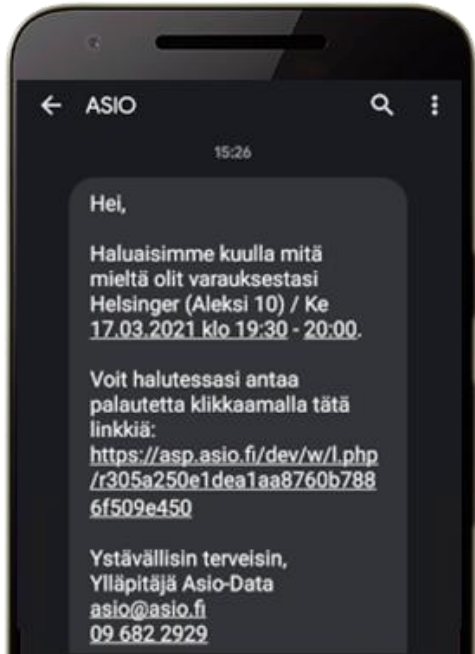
ASIO

15:26

Hei,

Haluaisimme kuulla mitä mieltä olit varauksestasi Helsinger (Aleksi 10) / Ke 17.03.2021 klo 19:30 - 20:00.

Voit halutessasi antaa palautetta klikkaamalla tätä linkkiä: https://asp.asio.fi/dev/w/l.php/r305a250e1dea1aa8760b7886f509e450

Ystävällisin terveisin, Ylläpitäjä Asio-Data
asio@asio.fi
09 682 2929